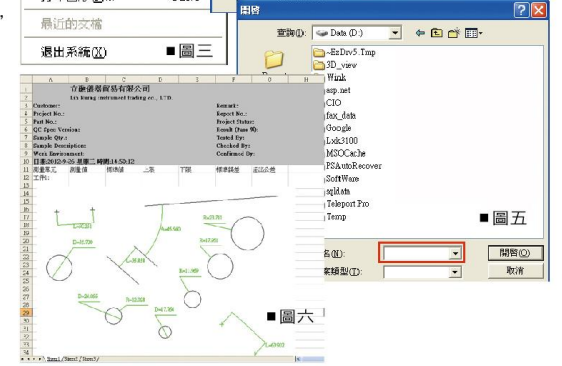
，

最近的文檔

退出系統(X)

■圖三

開啓

查詢(I): Data (D:)

~ErDrv5.Tmp
3D_view
Wink
asp.net
CIO
fax_data
Google
Lxk3100
MSOCache
PSAutoRecover
SoftWare
sqldata
Teleport Pro
Temp

■圖五

名(N):

案類型(T):

開啓(O)

取消

立衡儀器貿易有限公司
Li's Heng instrument trading co., LTD.

Customer:
Project No.:
Part No.:
QC Spec Version:
Sample Qty.:
Sample Description:
Work Environment:
日期:2012-9-26 星期三 時間:16:53:12

Remark:
Report No.:
Project Status:
Result (Pass 0):
Tested By:
Checked By:
Confirmed By:

| A | B | C | D | E | F | G | H |
|---|---|---|---|---|---|---|---|
| 測量單元 | 測量值 | 標準值 | 上差 | 下差 | 標準誤差 | 是否合格 | |
| 工件: | | | | | | | |

L=100.821
D=31.729
R=9.563
D=9.962
R=7.356
D=30.868
D=17.258
R=4.355
R=14.596
R=25.976
L=58.688

■圖六

Item1 / Item2 / Item3